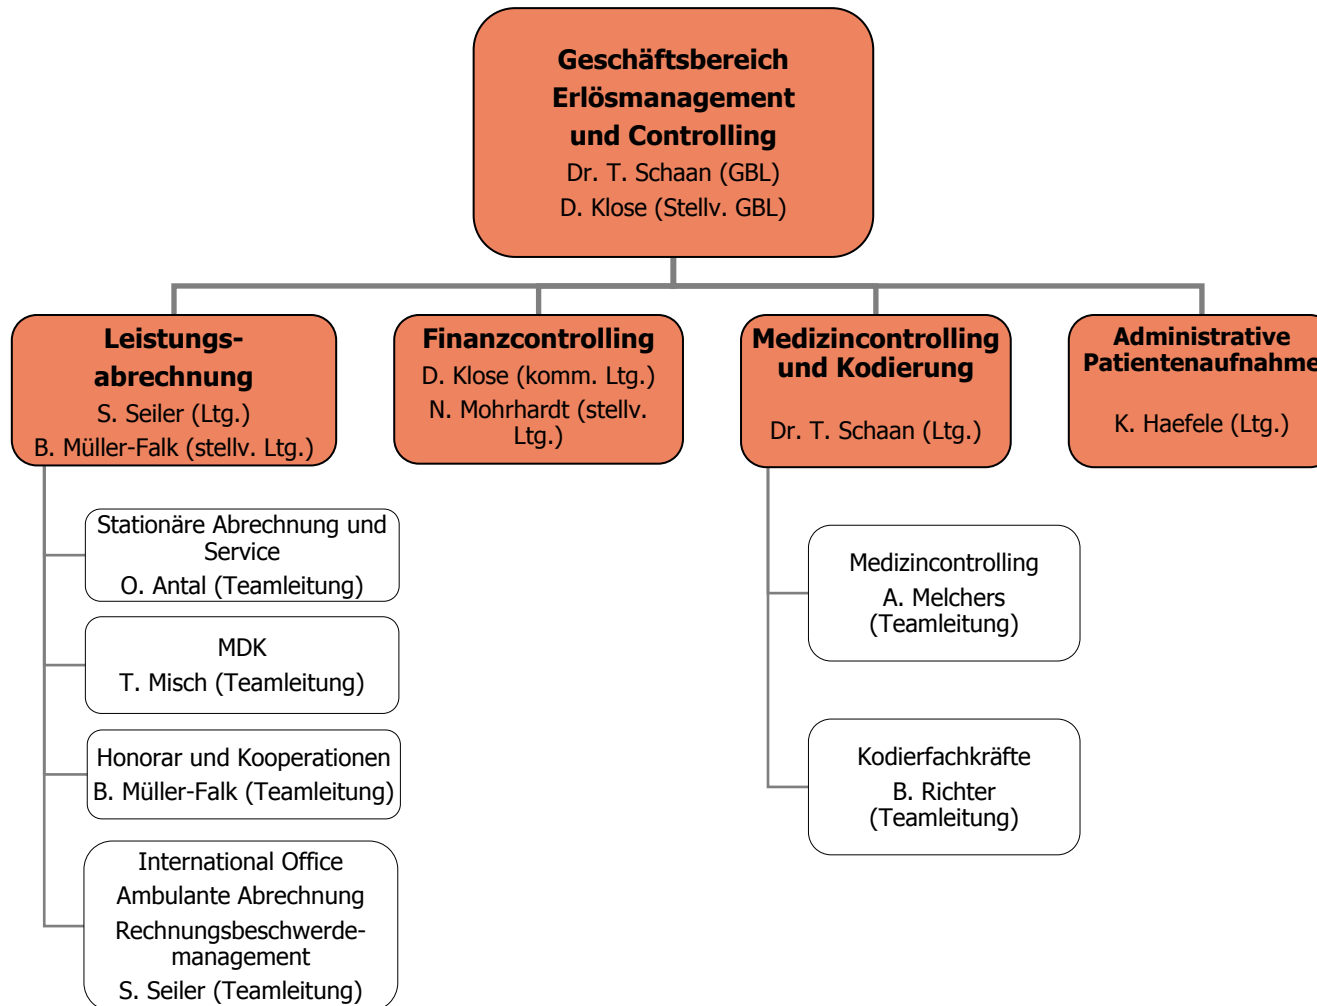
Geschäftsbereich Erlösmanagement und Controlling
Dr. T. Schaan (GBL)
D. Klose (Stellv. GBL)

Leistungsabrechnung
S. Seiler (Ltg.)
B. Müller-Falk (stellv. Ltg.)

Finanzcontrolling
D. Klose (komm. Ltg.)
N. Mohrhardt (stellv. Ltg.)

Medizincontrolling und Kodierung
Dr. T. Schaan (Ltg.)

Administrative Patientenaufnahme
K. Haefele (Ltg.)

Stationäre Abrechnung und Service
O. Antal (Teamleitung)

MDK
T. Misch (Teamleitung)

Honorar und Kooperationen
B. Müller-Falk (Teamleitung)

International Office
Ambulante Abrechnung
Rechnungsbeschwerdemanagement
S. Seiler (Teamleitung)

Medizincontrolling
A. Melchers (Teamleitung)

Kodierfachkräfte
B. Richter (Teamleitung)